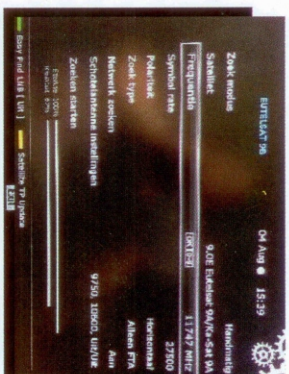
EUTELSAT 9E
04 Aug
15:39
Zoek modus
Handmatig
Satelliet
9.0E Eutelsat 9A/Ka-Sat 9A
Frequentie
11.747 MHz
[OK] [EXIT]
Symbol rate
27500
Polarisatie
Horizontaal
Zoek type
Alleen FTA
Netwerk zoeken
Aan
Schotelantenne instellingen
9750, 10600, Uit/Uit
Zoeken starten
Sterkte 100%
Kwaliteit 83%
Easy Find LNB [ UR ]
Satellite TP Update
EXIT